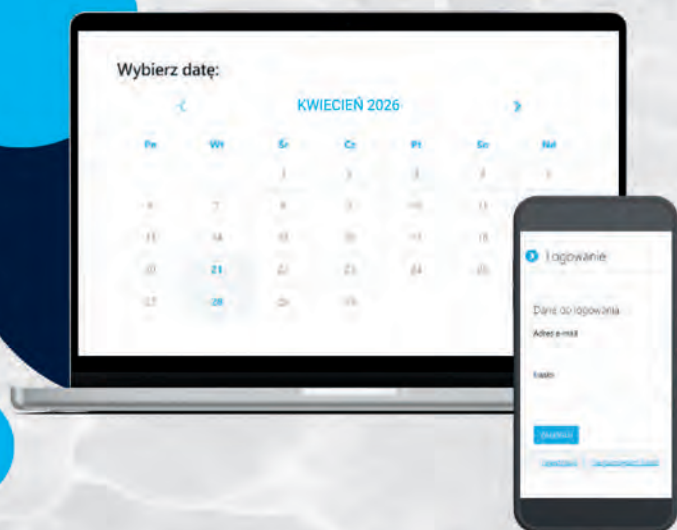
Wybierz datę:

KWIECIEŃ 2026

| Pn | Wt | Śr | Cz | Pt | So | Nd |
|---|---|---|---|---|---|---|
| | | 1 | 2 | 3 | 4 | 5 |
| 6 | 7 | 8 | 9 | 10 | 11 | |
| 13 | 14 | 15 | 16 | 17 | 18 | |
| 20 | 21 | 22 | 23 | 24 | 25 | |
| 27 | 28 | 29 | 30 | | | |

Logowanie

Dane do logowania

Adres e-mail

Hasło

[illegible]

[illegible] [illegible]